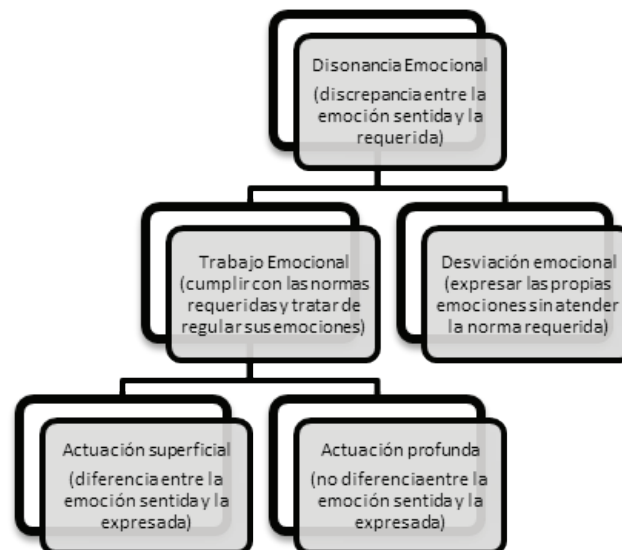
Disonancia Emocional
(discrepancia entre la emoción sentida y la requerida)

Trabajo Emocional
(cumplir con las normas requeridas y tratar de regular sus emociones)

Desviación emocional
(expresar las propias emociones sin atender la norma requerida)

Actuación superficial
(diferencia entre la emoción sentida y la expresada)

Actuación profunda
(no diferencia entre la emoción sentida y la expresada)